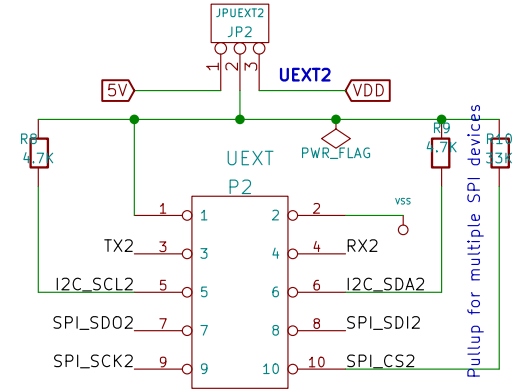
JPUEXT2
JP2
1
2
3
UEXT2
5V
VDD
R8
4.7K
PWR_FLAG
R9
4.7K
R10
33K
UEXT
P2
1
1
2
2
vss
TX2
3
3
4
4
RX2
I2C_SCL2
5
5
6
6
I2C_SDA2
SPI_SDO2
7
7
8
8
SPI_SDI2
SPI_SCK2
9
9
10
10
SPI_CS2
Pullup for multiple SPI devices